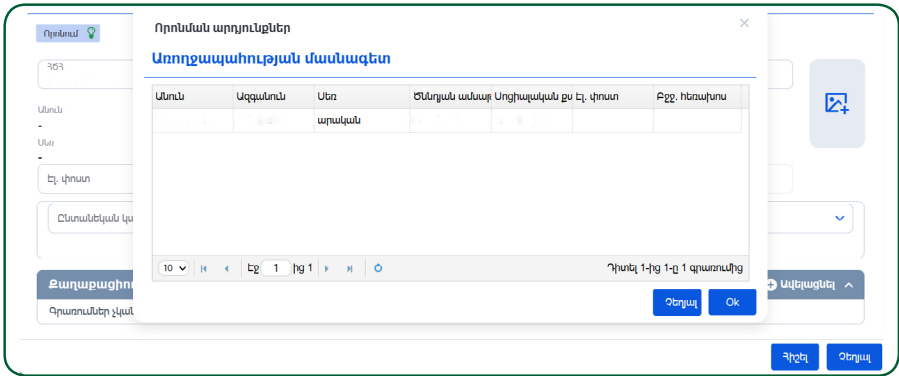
Որոնում

ՀԾՀ

Անուն
-
Սեռ
-

Էլ. փոստ

Ընտանեկան կա

Քաղաքացիու

Գրառումներ չկա

Ավելացնել

Հիշել

Չեղյալ

Որոնման արդյունքներ

Առողջապահության մասնագետ

| Անուն | Ազգանուն | Սեռ | Ծննդյան ամսաթ | Սոցիալական քա | Էլ. փոստ | Բջջ. հեռախոս |
|---|---|---|---|---|---|---|
| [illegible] | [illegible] | արական | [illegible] | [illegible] | | |

10 Էջ 1 ից 1

Դիտել 1-ից 1-ը 1 գրառումից

Չեղյալ

Ok